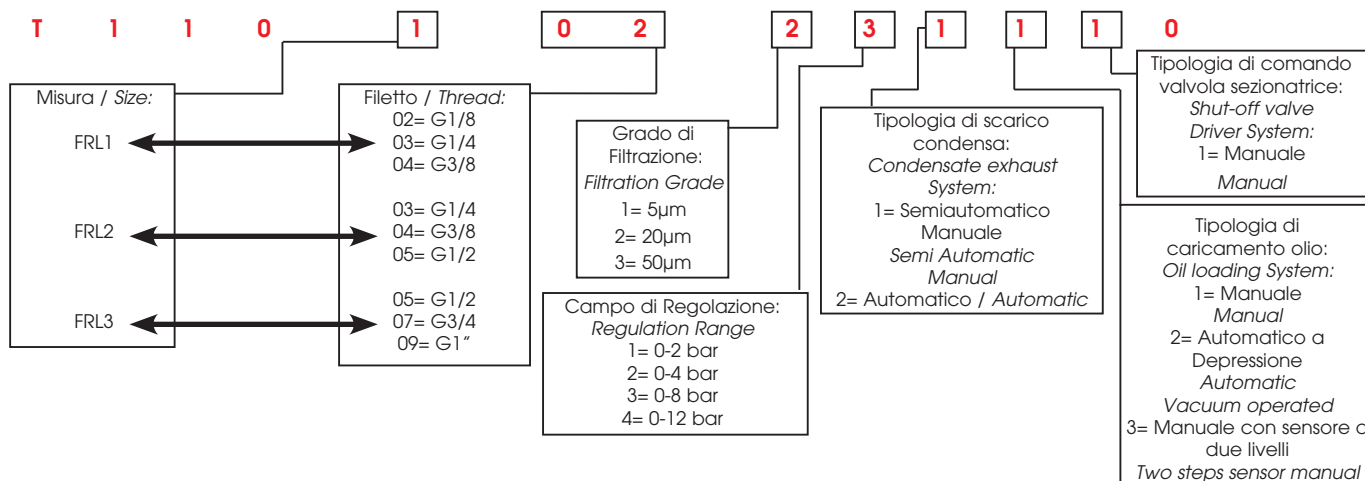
T 1 1 0 1 0 2 2 3 1 1 1 0

Misura / *Size:*
FRL1
FRL2
FRL3

Filetto / *Thread:*
02= G1/8
03= G1/4
04= G3/8
03= G1/4
04= G3/8
05= G1/2
05= G1/2
07= G3/4
09= G1"

Grado di Filtrazione:
*Filtration Grade*
1= 5µm
2= 20µm
3= 50µm

Campo di Regolazione:
*Regulation Range*
1= 0-2 bar
2= 0-4 bar
3= 0-8 bar
4= 0-12 bar

Tipologia di scarico condensa:
*Condensate exhaust System:*
1= Semiautomatico Manuale
*Semi Automatic Manual*
2= Automatico / *Automatic*

Tipologia di comando valvola sezionatrice:
*Shut-off valve Driver System:*
1= Manuale
*Manual*

Tipologia di caricamento olio:
*Oil loading System:*
1= Manuale
*Manual*
2= Automatico a Depressione
*Automatic Vacuum operated*
3= Manuale con sensore a due livelli
*Two steps sensor manual*